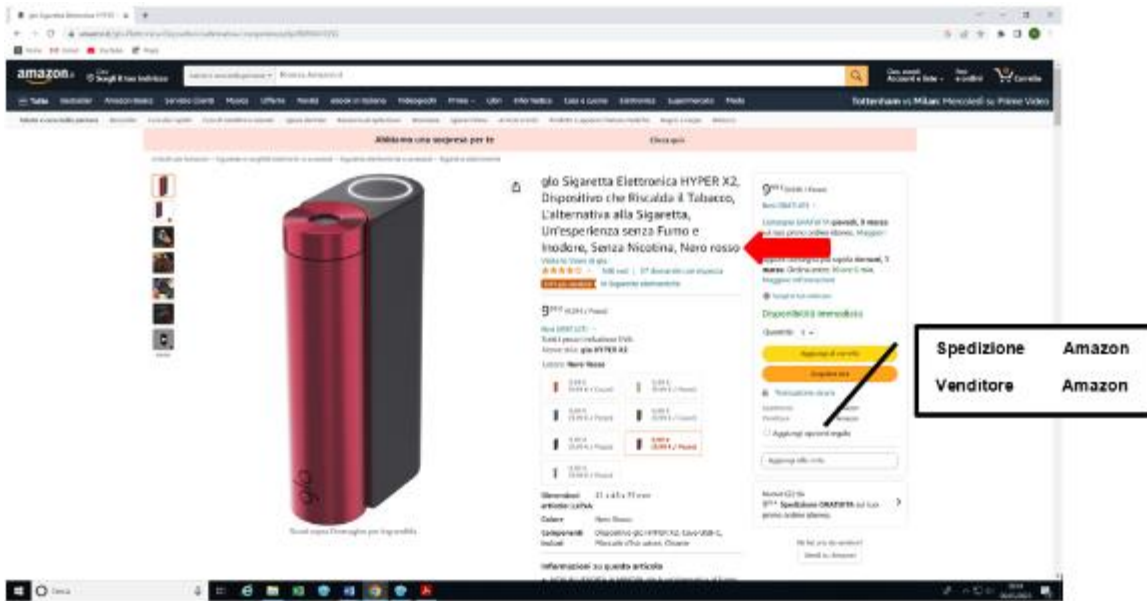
amazon

Abbiamo una sorpresa per te

glo Sigaretta Elettronica HYPER X2, Dispositivo che Riscalda il Tabacco, L'alternativa alla Sigaretta, Un'esperienza senza Fumo e Inodore, Senza Nicotina, Nero rosso

Visita lo Store di glo

Disponibilità immediata

Aggiungi al carrello

Acquista ora

Spedizione Amazon
Venditore Amazon

Tottenham vs Milan: Mercoledì su Prime Video